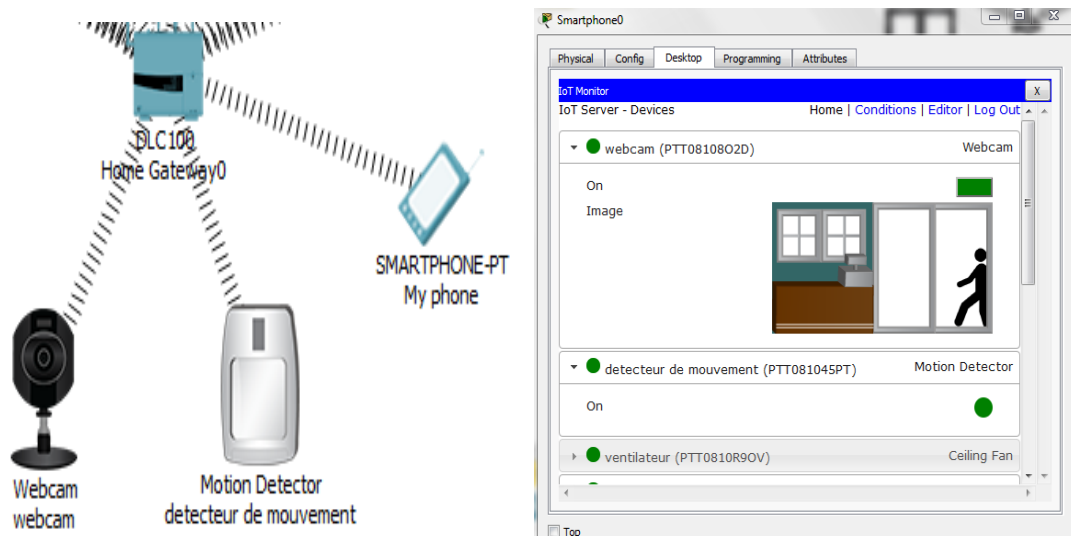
DLC100
Home Gateway0

SMARTPHONE-PT
My phone

Webcam
webcam

Motion Detector
detecteur de mouvement

Smartphone0

Physical | Config | Desktop | Programming | Attributes

IoT Monitor
X

IoT Server - Devices
Home | Conditions | Editor | Log Out

webcam (PTT08108O2D)
Webcam

On

Image

detecteur de mouvement (PTT081045PT)
Motion Detector

On

ventilateur (PTT0810R9OV)
Ceiling Fan

Top